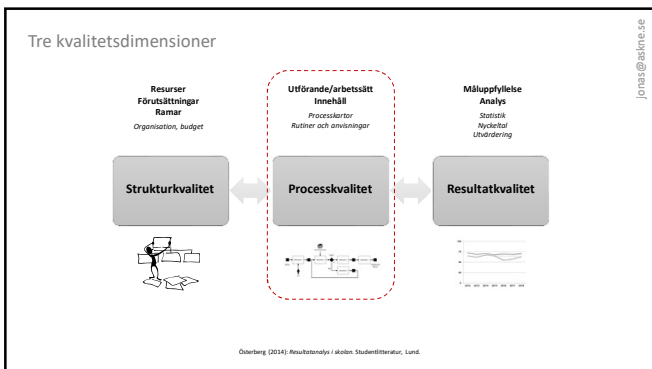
Tre kvalitetsdimensioner

jonas@askne.se

Resurser
Förutsättningar
Ramar
Organisation, budget

Utförande/arbetssätt
Innehåll
Processkartor
Rutiner och anvisningar

Måluppfyllelse
Analys
Statistik
Nyckeltal
Utvärdering

Strukturkvalitet

Processkvalitet

Resultatkvalitet

Österberg (2014): Resultatanalys i skolan. Studentlitteratur, Lund.